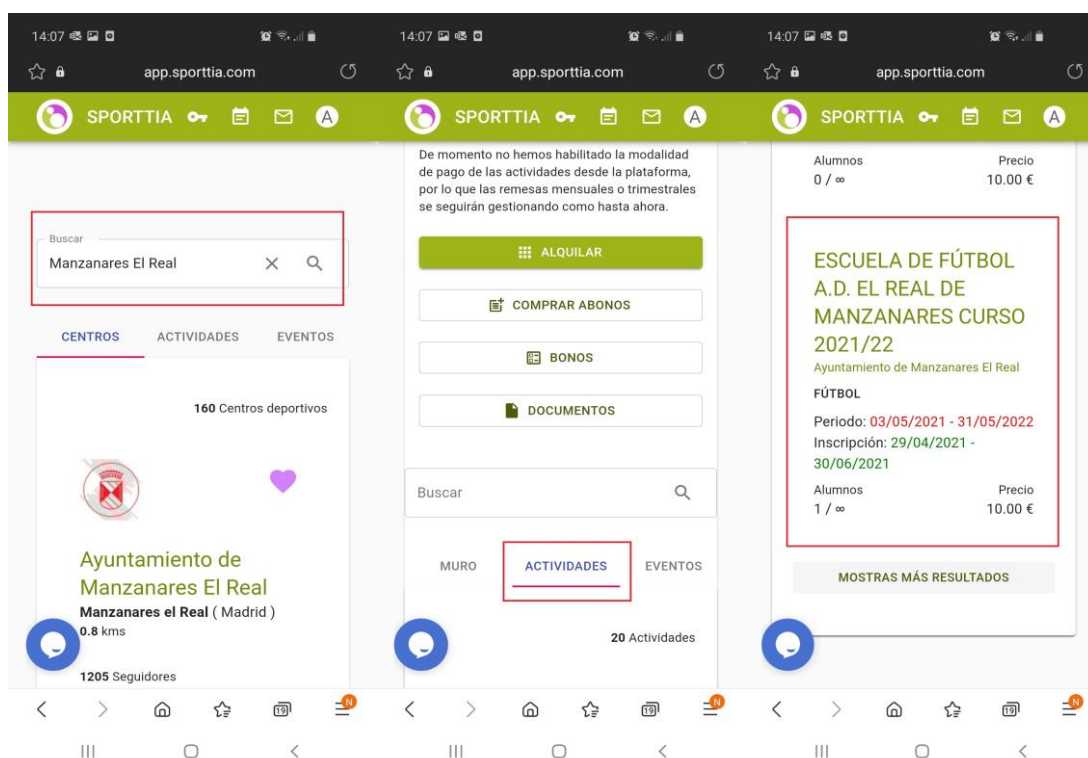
14:07

app.sporttia.com

SPORTTIA

A

Buscar

Manzanares El Real

CENTROS ACTIVIDADES EVENTOS

160 Centros deportivos

Ayuntamiento de Manzanares El Real

Manzanares el Real ( Madrid )

0.8 kms

1205 Seguidores

19

N

14:07

app.sporttia.com

SPORTTIA

A

De momento no hemos habilitado la modalidad de pago de las actividades desde la plataforma, por lo que las remesas mensuales o trimestrales se seguirán gestionando como hasta ahora.

ALQUILAR

COMPRAR ABONOS

BONOS

DOCUMENTOS

Buscar

MURO ACTIVIDADES EVENTOS

20 Actividades

19

N

14:07

app.sporttia.com

SPORTTIA

A

Alumnos
0 / ∞

Precio
10.00 €

ESCUELA DE FÚTBOL A.D. EL REAL DE MANZANARES CURSO 2021/22

Ayuntamiento de Manzanares El Real

FÚTBOL

Periodo: 03/05/2021 - 31/05/2022

Inscripción: 29/04/2021 - 30/06/2021

Alumnos
1 / ∞

Precio
10.00 €

MOSTRAS MÁS RESULTADOS

19

N